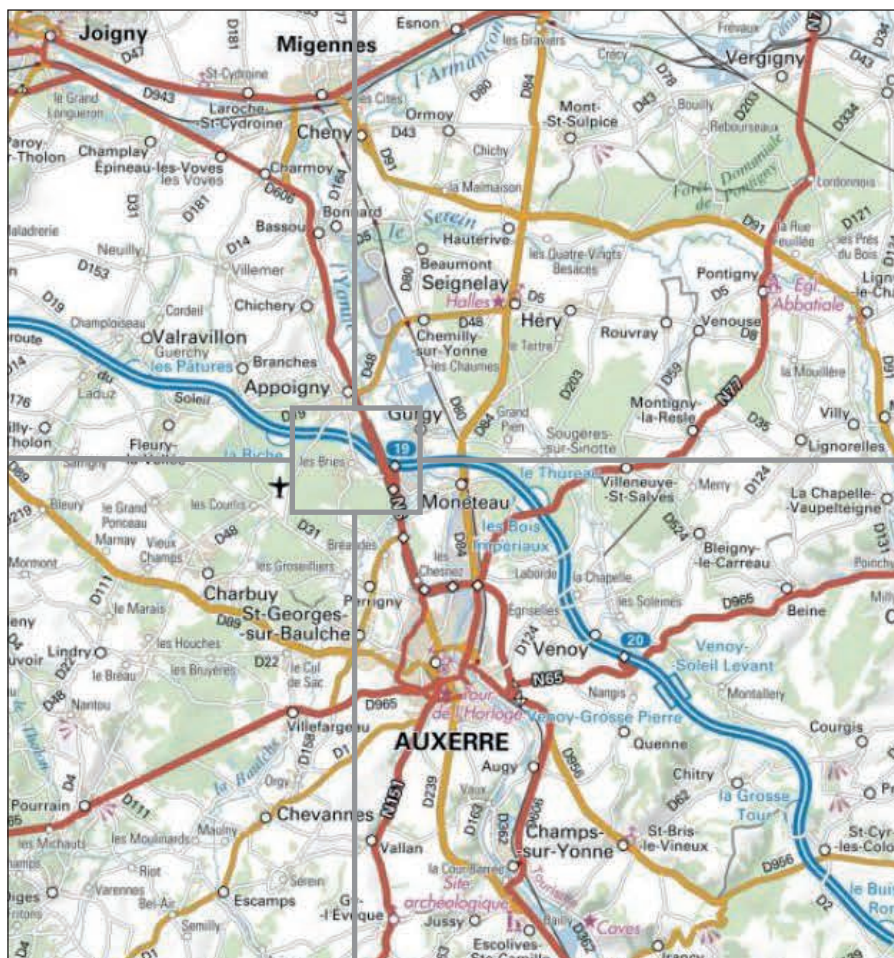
Joigny
Migennes
Esnon
les Graviers
Vergigny
D181
D47
St-Cydroine
D943
Laroche-St-Cydroine
les Cités
l'Armançon
D80
D84
Crécy
Mont-St-Sulpice
D78
D43
Bouilly
D203
Rebourseaux
N77
D43
D334
le Grand Longueron
Paroy-sur-Tholon
Champlay
Épineau-les-Voves
les Voves
Cheny
D43
Ormoy
Chichy
D91
la Malmaison
Forêt Domaniale de Pontigny
Lordonnois
D606
Charmoy
D164
D31
D181
Maladrerie
Bassou
Bonnard
le Serein
Hauterive
D5
les Quatre-Vingts Besaces
D91
la Rue Feuillée
D121
les Prés du Bois
Neuilly
D14
Villemer
Beaumont
D80
Seignelay
Halles
D5
Pontigny
Égl. Abbatiale
Ligny-le-Châtel
D153
l'Yonne
D19
Cordeil
Chichery
Champloiseau
Valravillon
Guerchy
les Pâtures
du Laduz
Soleil
D48
Chemilly-sur-Yonne
D48
les Chaumes
Héry
le Tartre
Rouvray
Venouse
D5
la Mouillère
D91
D59
D203
Branches
Appoigny
D176
Gurgy
D60
D84
Grand Pien
Sougères-sur-Sinotte
Montigny-la-Resle
N77
D35
Villy
Lignorelles
Villy-Tholon
Fleury-la-Vallée
la Biche
19
les Bries
Moneteau
le Thureau
Villeneuve-St-Salves
Merry
D124
La Chapelle-Vaupelteigne
D89
Savigny
Bleury
le Grand Ponceau
les Courlis
D219
Marnay
Vieux Champs
D48
D31
Bréandes
les Bois Impériaux
D84
D524
Bleigny-le-Carreau
Poinchy
D131
Mormont
les Groseilliers
Chesnez
Laborde
la Chapelle
les Solemes
D965
Beine
D111
Charbuy
St-Georges-sur-Baulche
Perrigny
Égriselles
Venoy
20
Venoy-Soleil Levant
Lindry
le Marais
D89
les Houches
D124
N65
Nangis
Montallery
D22
D22
le Bréau
les Bruyères
le Cul de Sac
Nantou
D48
le Tholon
D965
Tour de l'Horloge
Venoy-Grosse Pierre
Villefargeau
Courgis
D158
D1
AUXERRE
D956
Quenne
D4
la Baulche
Orgy
Augy
Chitry
la Grosse Tour
Pourrain
D111
Chevannes
N151
D239
Vaux
D163
D62
D606
Champs-sur-Yonne
St-Bris-le-Vineux
St-Cyr-les-Colons
les Michauts
les Moulinards
Maulny
D62
Riot
Vallan
Séreins
la Cour Barrée
Site archéologique
Tourisme
D956
le Bu
D2
Diges
Varennes
Bel-Air
Escamps
Gy-l'Évêque
Jussy
Bailly
Caves
D362
Semilly
Escolives-Ste-Camille
Irancy